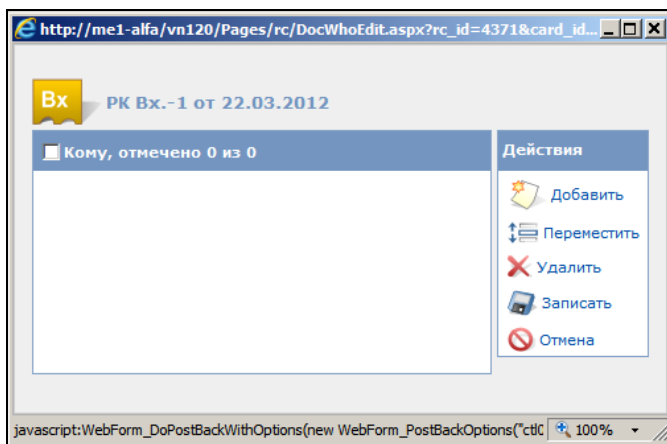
http://me1-alfa/vn120/Pages/rc/DocWhoEdit.aspx?rc_id=4371&card_id...

Вх

РК Вх.-1 от 22.03.2012

Кому, отмечено 0 из 0

Действия

Добавить

Переместить

Удалить

Записать

Отмена

javascript:WebForm_DoPostBackWithOptions(new WebForm_PostBackOptions("ctl0

100%